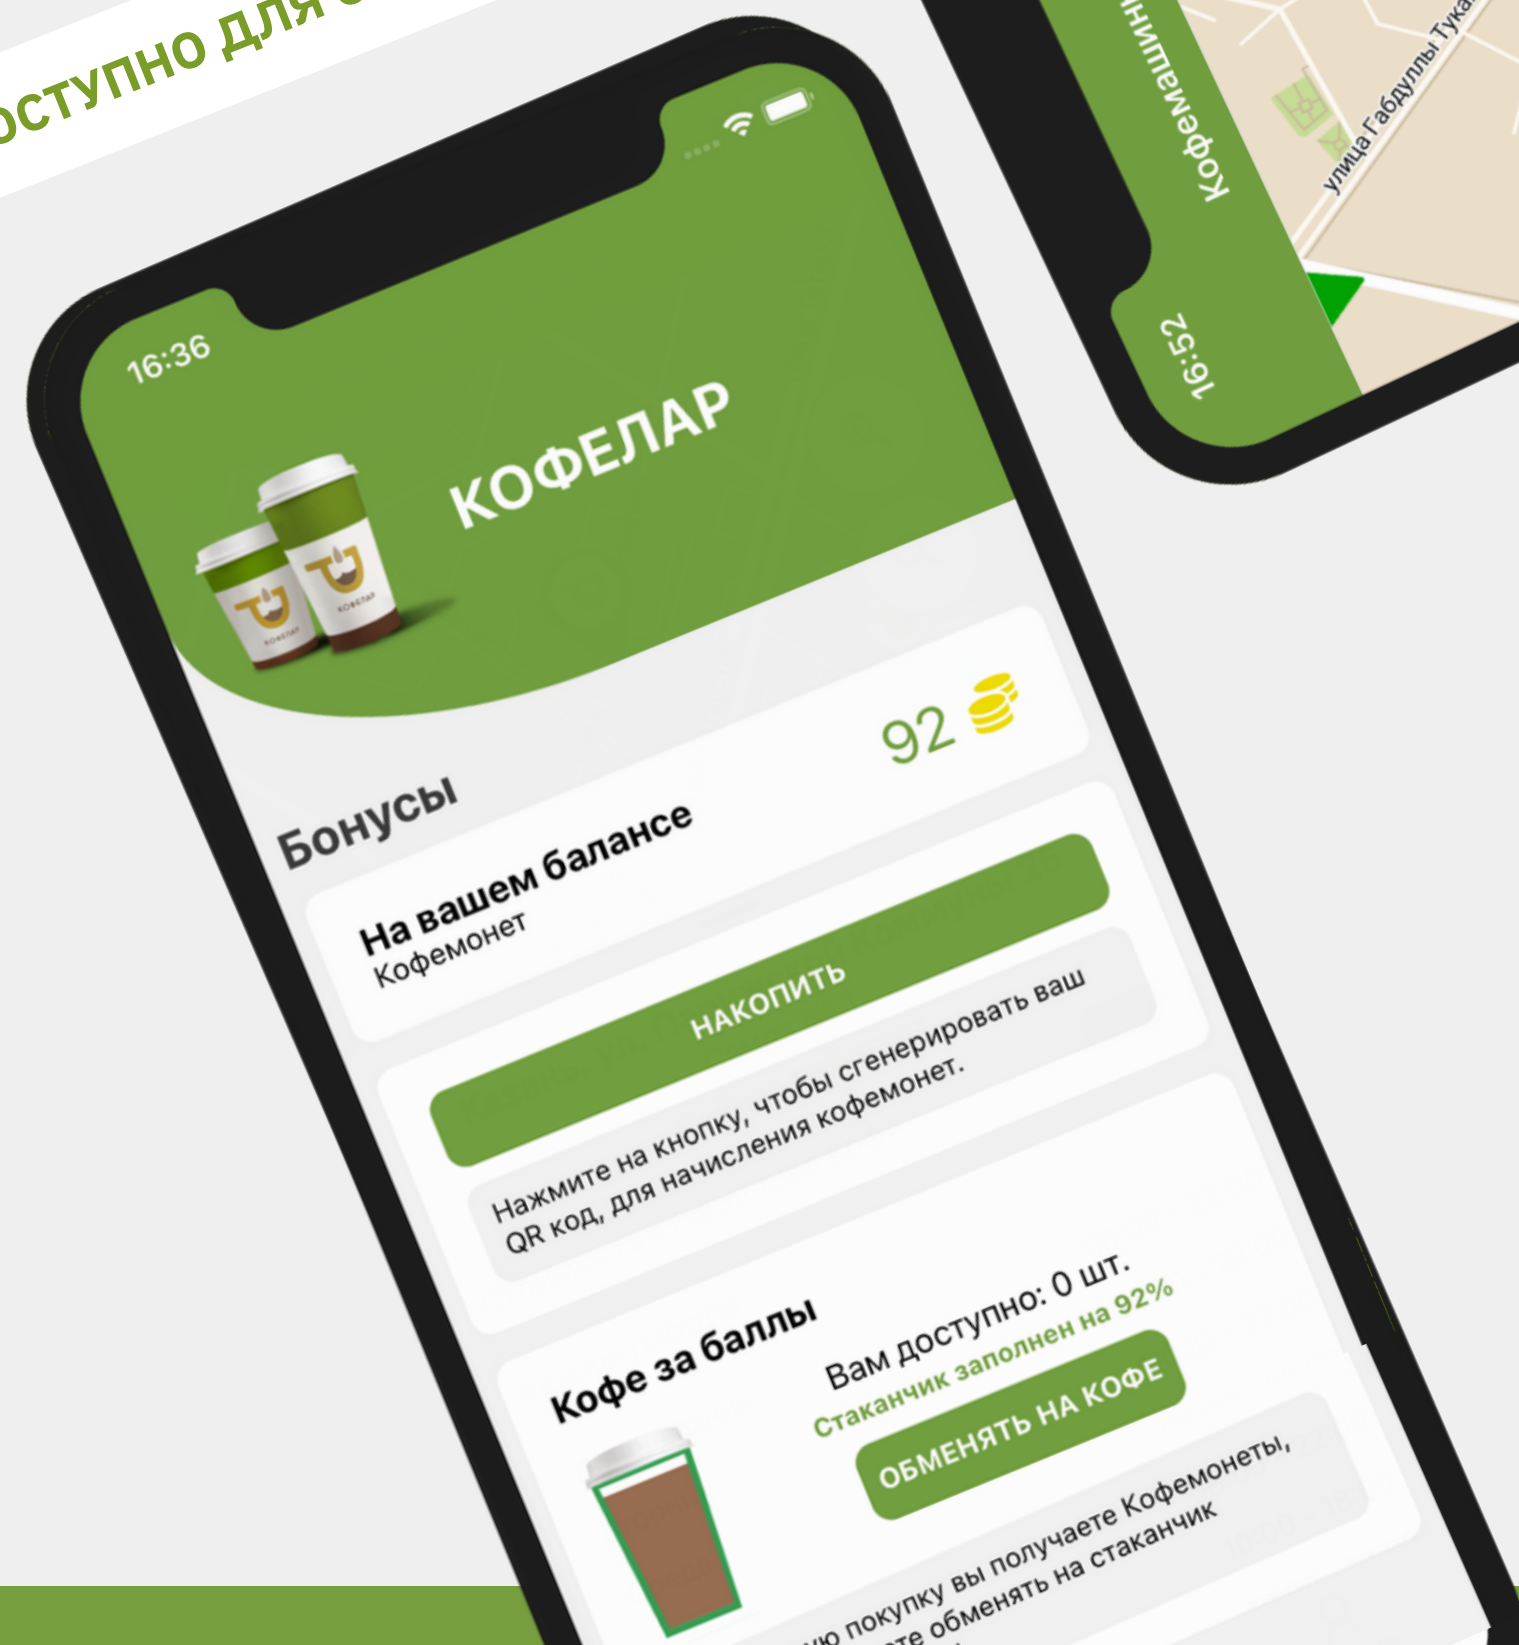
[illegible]оступно для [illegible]

16:36

КОФЕЛАР

КОФЕЛАР

КОФЕЛАР

Бонусы

92

На вашем балансе
Кофемонет

НАКОПИТЬ

Нажмите на кнопку, чтобы сгенерировать ваш QR код, для начисления кофемонет.

Кофе за баллы

Вам доступно: 0 шт.
Стаканчик заполнен на 92%

ОБМЕНЯТЬ НА КОФЕ

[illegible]ю покупку вы получаете Кофемонеты, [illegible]те обменять на стаканчик

16:52

Кофемашин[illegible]

улица Габдуллы Тука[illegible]